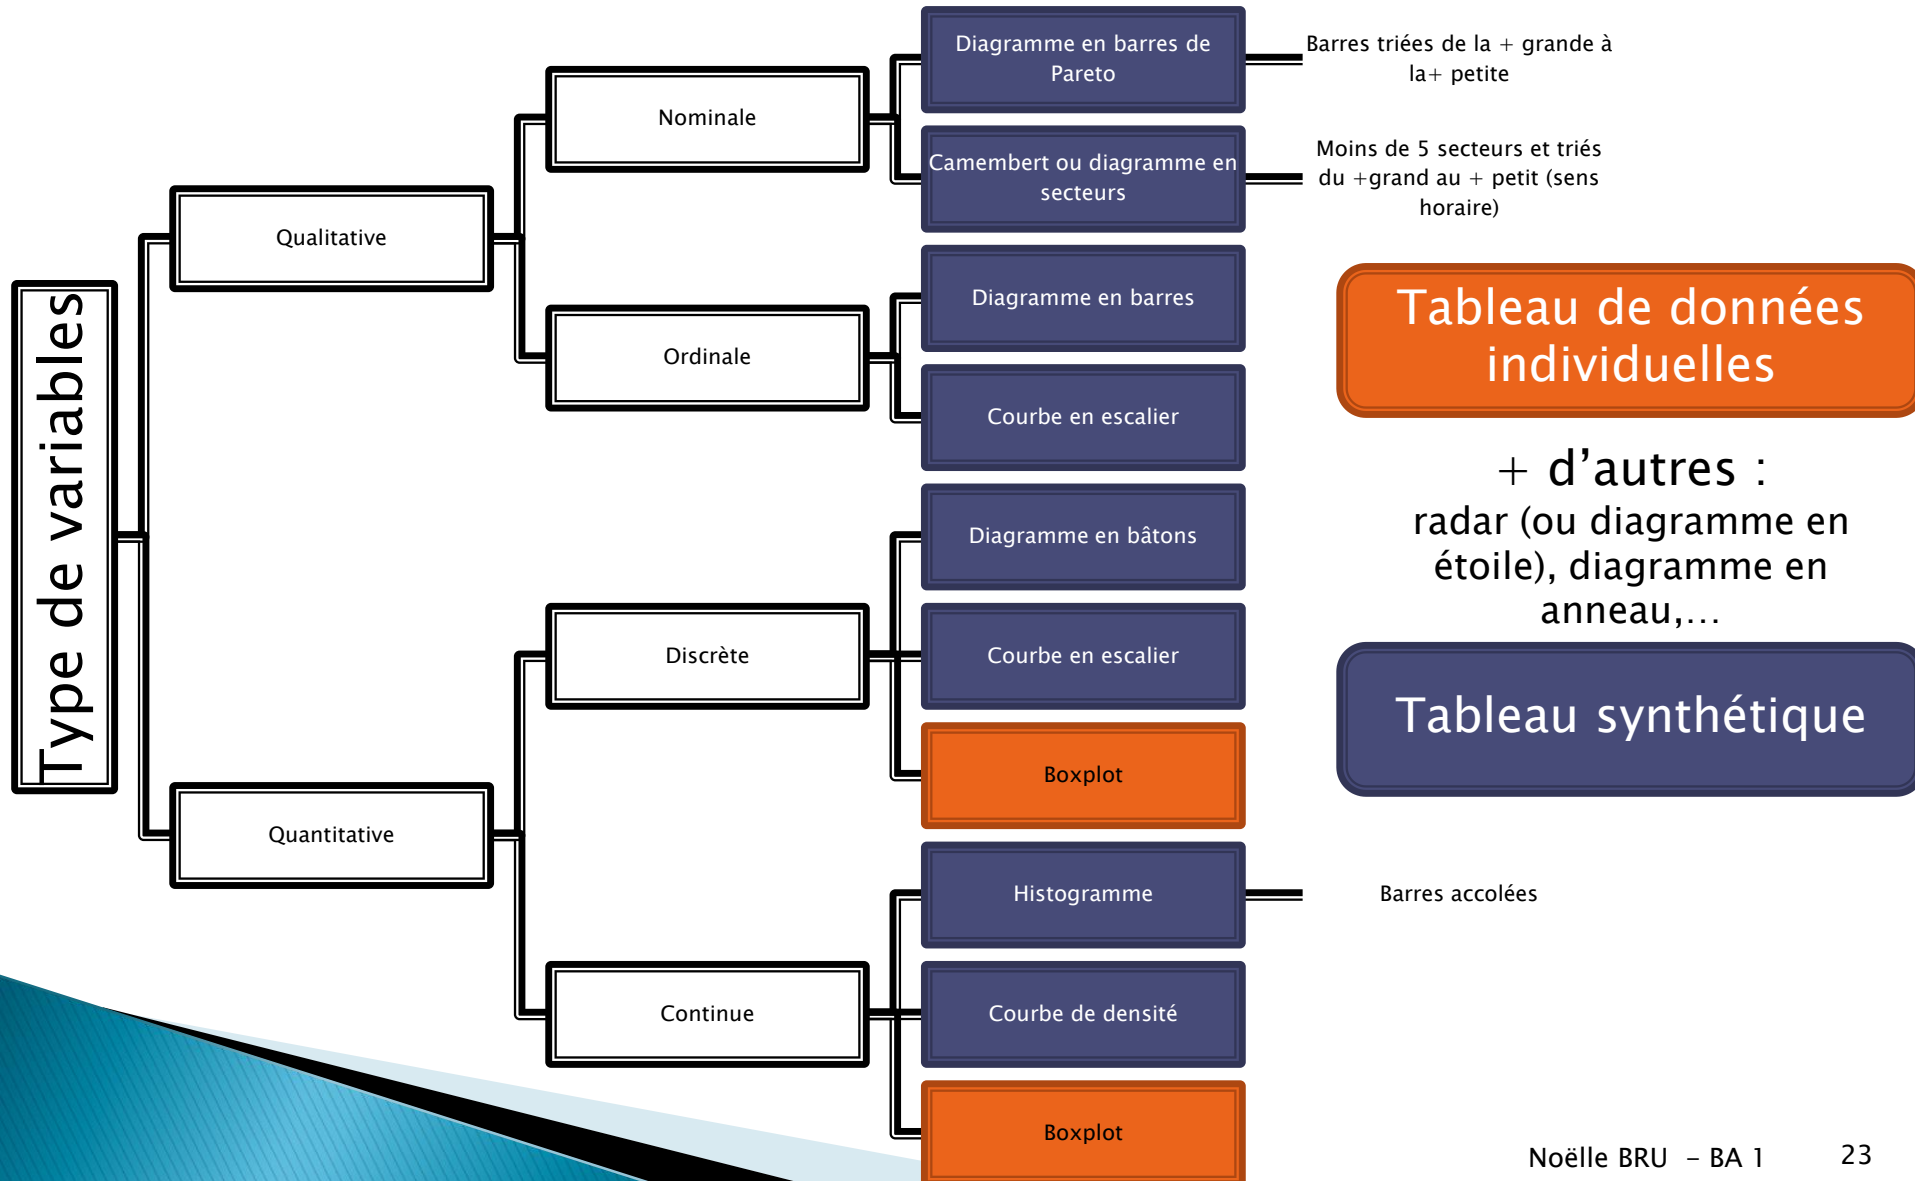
Type de variables

Qualitative

Nominale

Diagramme en barres de Pareto

Barres triées de la + grande à la+ petite

Camembert ou diagramme en secteurs

Moins de 5 secteurs et triés du +grand au + petit (sens horaire)

Ordinale

Diagramme en barres

Courbe en escalier

Quantitative

Discrète

Diagramme en bâtons

Courbe en escalier

Boxplot

Continue

Histogramme

Barres accolées

Courbe de densité

Boxplot

Tableau de données individuelles

+ d'autres :
radar (ou diagramme en étoile), diagramme en anneau,…

Tableau synthétique

Noëlle BRU - BA 1 23